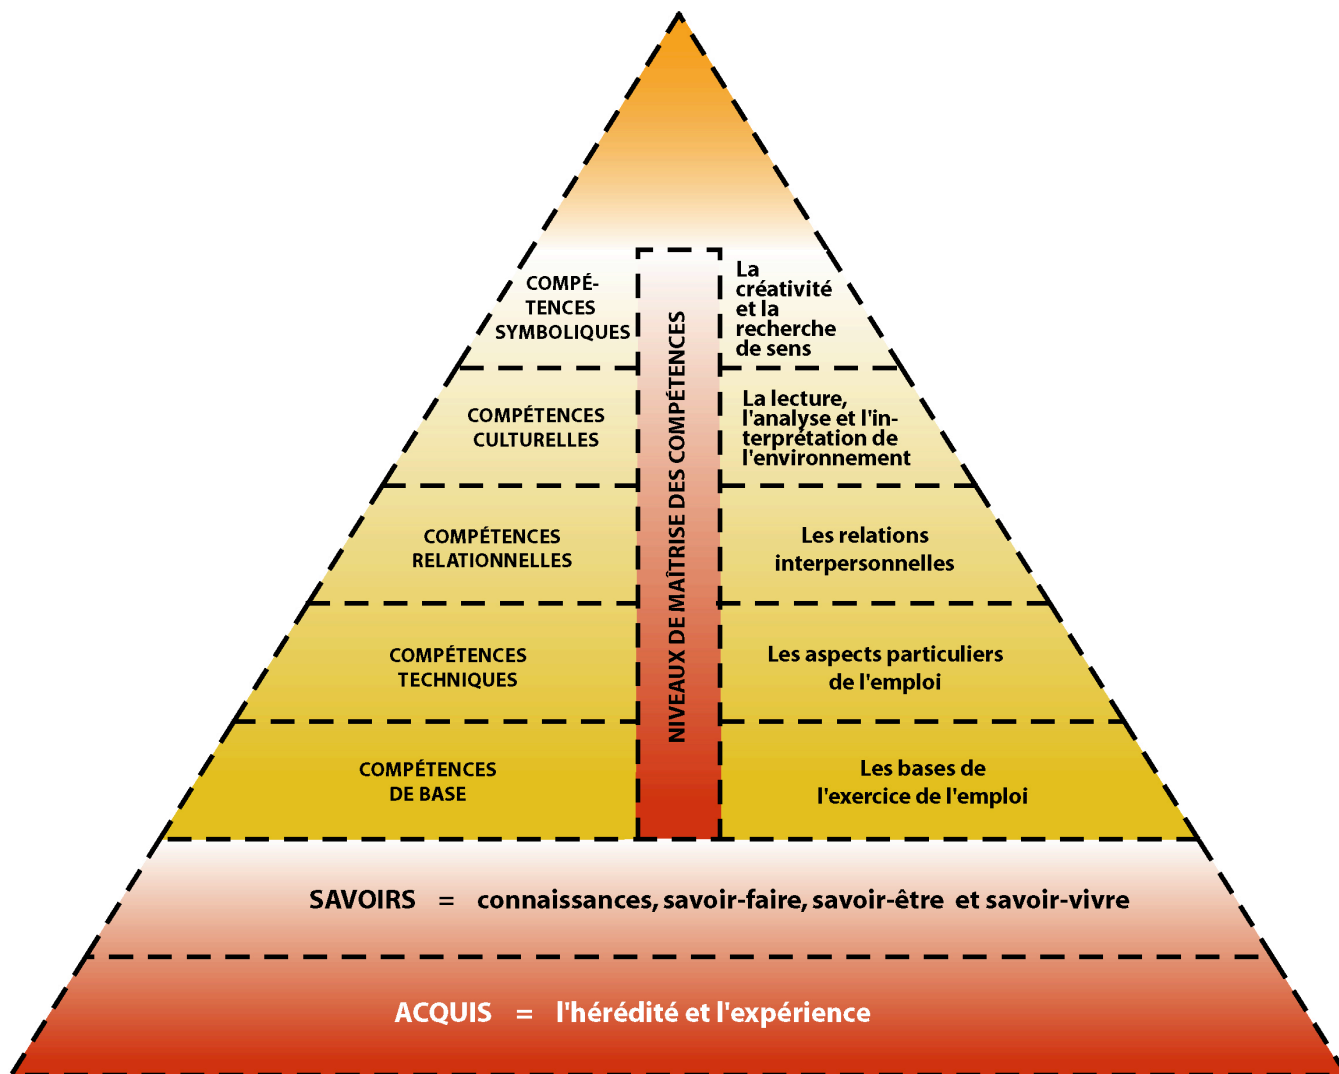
COMPÉTENCES SYMBOLIQUES

NIVEAUX DE MAÎTRISE DES COMPÉTENCES

La créativité et la recherche de sens

COMPÉTENCES CULTURELLES

La lecture, l'analyse et l'interprétation de l'environnement

COMPÉTENCES RELATIONNELLES

Les relations interpersonnelles

COMPÉTENCES TECHNIQUES

Les aspects particuliers de l'emploi

COMPÉTENCES DE BASE

Les bases de l'exercice de l'emploi

SAVOIRS = connaissances, savoir-faire, savoir-être et savoir-vivre

ACQUIS = l'hérédité et l'expérience